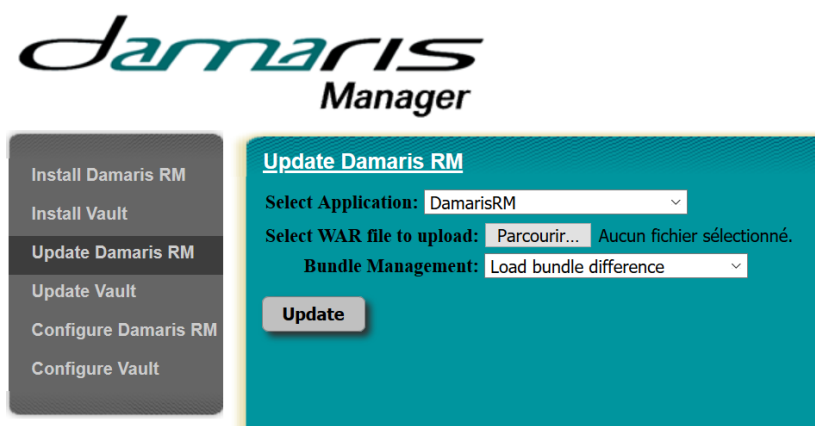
damaris
Manager

Install Damaris RM
Install Vault
Update Damaris RM
Update Vault
Configure Damaris RM
Configure Vault

Update Damaris RM

Select Application: DamarisRM
Select WAR file to upload: Parcourir... Aucun fichier sélectionné.
Bundle Management: Load bundle difference

Update